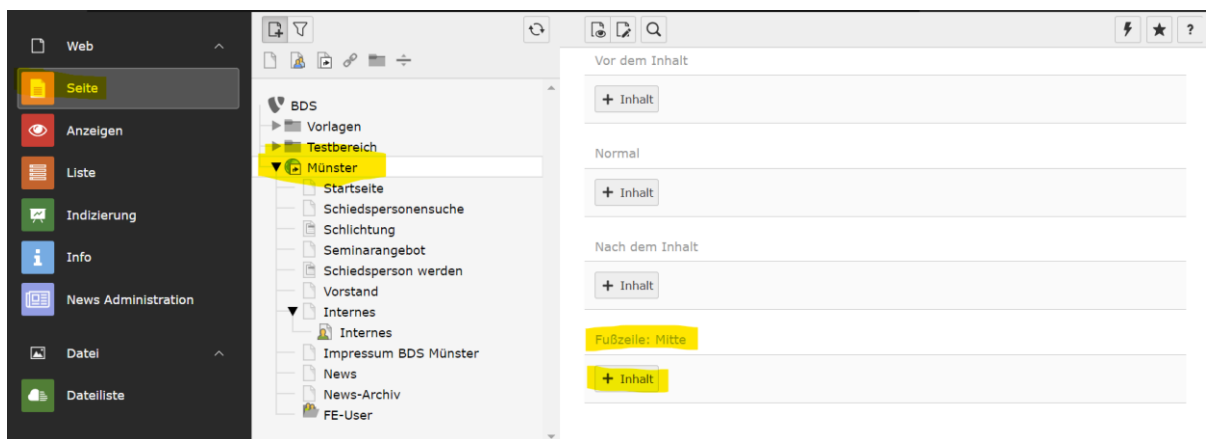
Web
Seite
Anzeigen
Liste
Indizierung
Info
News Administration
Datei
Dateiliste

BDS
Vorlagen
Testbereich
Münster
Startseite
Schiedspersonensuche
Schlichtung
Seminarangebot
Schiedsperson werden
Vorstand
Internes
Internes
Impressum BDS Münster
News
News-Archiv
FE-User

Vor dem Inhalt
+ Inhalt
Normal
+ Inhalt
Nach dem Inhalt
+ Inhalt
Fußzeile: Mitte
+ Inhalt